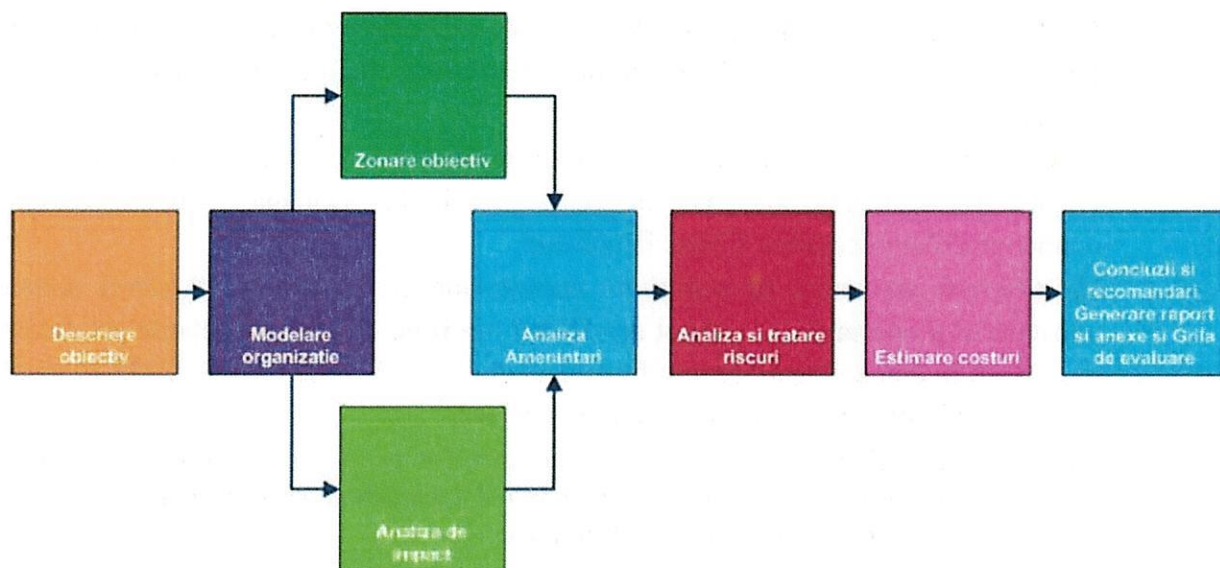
Zonare obiectiv

Descriere obiectiv

Modelare organizatie

Analiza Amenintari

Analiza si tratare riscuri

Estimare costuri

Concluzii si recomandari. Generare raport si anexe si Grila de evaluare

Analiza de impact